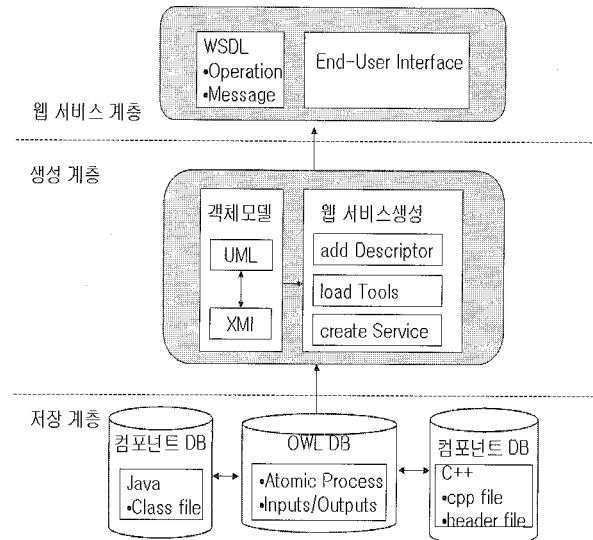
WSDL
•Operation
•Message

End-User Interface

웹 서비스 계층

생성 계층

객체모델

UML

XMI

웹 서비스생성

add Descriptor

load Tools

create Service

저장 계층

컴포넌트 DB

Java
•Class file

OWL DB

•Atomic Process
•Inputs/Outputs

컴포넌트 DB

C++
•cpp file
•header file